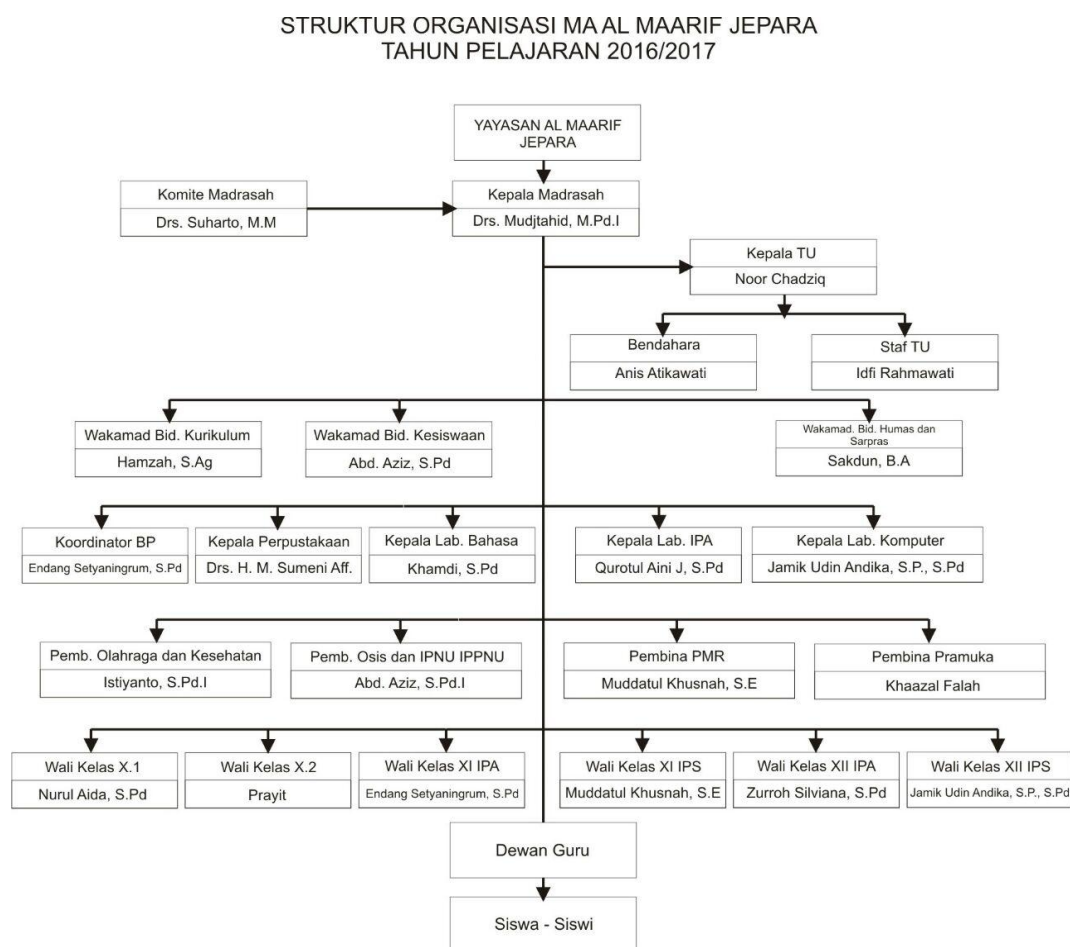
STRUKTUR ORGANISASI MA AL MAARIF JEPARA
TAHUN PELAJARAN 2016/2017

YAYASAN AL MAARIF JEPARA

Komite Madrasah
Drs. Suharto, M.M

Kepala Madrasah
Drs. Mudjtahid, M.Pd.I

Kepala TU
Noor Chadziq

Bendahara
Anis Atikawati

Staf TU
Idfi Rahmawati

Wakamad Bid. Kurikulum
Hamzah, S.Ag

Wakamad Bid. Kesiswaan
Abd. Aziz, S.Pd

Wakamad. Bid. Humas dan Sarpras
Sakdun, B.A

Koordinator BP
Endang Setyaningrum, S.Pd

Kepala Perpustakaan
Drs. H. M. Sumeni Aff.

Kepala Lab. Bahasa
Khamdi, S.Pd

Kepala Lab. IPA
Qurotul Aini J, S.Pd

Kepala Lab. Komputer
Jamik Udin Andika, S.P., S.Pd

Pemb. Olahraga dan Kesehatan
Istiyanto, S.Pd.I

Pemb. Osis dan IPNU IPPNU
Abd. Aziz, S.Pd.I

Pembina PMR
Muddatul Khusnah, S.E

Pembina Pramuka
Khaazal Falah

Wali Kelas X.1
Nurul Aida, S.Pd

Wali Kelas X.2
Prayit

Wali Kelas XI IPA
Endang Setyaningrum, S.Pd

Wali Kelas XI IPS
Muddatul Khusnah, S.E

Wali Kelas XII IPA
Zurroh Silviana, S.Pd

Wali Kelas XII IPS
Jamik Udin Andika, S.P., S.Pd

Dewan Guru

Siswa - Siswi